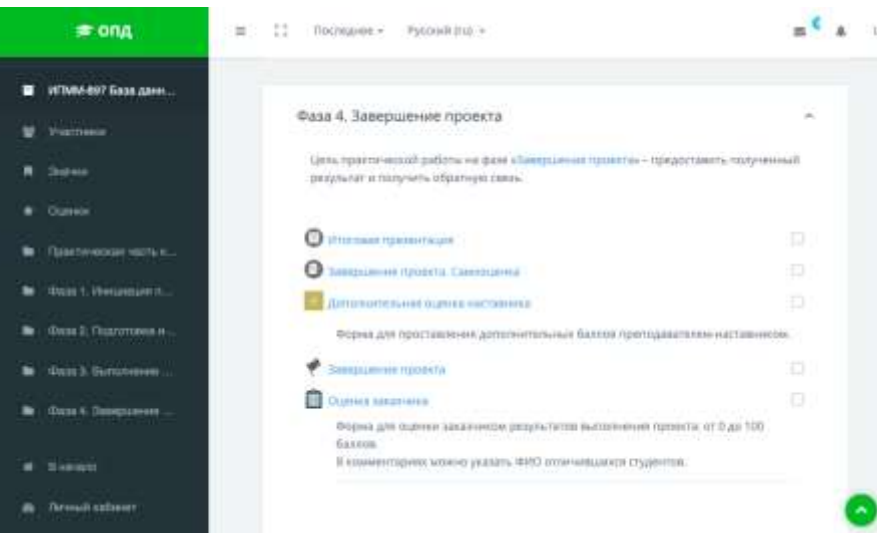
ОПД

ИПММ-897 База данн...

Участники

Значки

Оценки

Практическая часть к...

Фаза 1. Инициация п...

Фаза 2. Подготовка и...

Фаза 3. Выполнение ...

Фаза 4. Завершение ...

В начало

Личный кабинет

Последние ▾ Русский (ru) ▾

Фаза 4. Завершение проекта

Цель практической работы на фазе «Завершение проекта» – предоставить полученный результат и получить обратную связь.

Итоговая презентация

Завершение проекта. Самооценка

Дополнительная оценка наставника

Форма для проставления дополнительных баллов преподавателем-наставником.

Завершение проекта

Оценка заказчика

Форма для оценки заказчиком результатов выполнения проекта: от 0 до 100 баллов.
В комментариях можно указать ФИО отличившихся студентов.